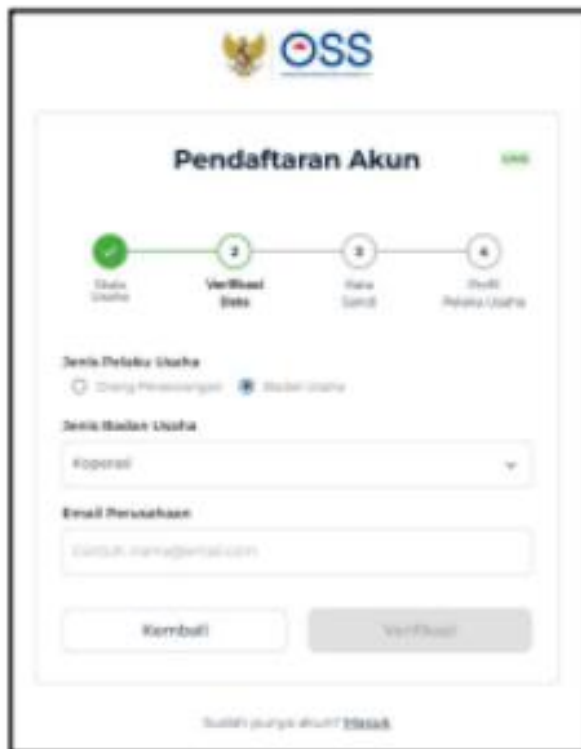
OSS

Pendaftaran Akun

UMK

2

3

4

Skala Usaha

Verifikasi Data

Kata Sandi

Profil Pelaku Usaha

Jenis Pelaku Usaha

Orang Perseorangan

Badan Usaha

Jenis Badan Usaha

Koperasi

Email Perusahaan

Contoh: nama@email.com

Kembali

Verifikasi

Sudah punya akun? Masuk